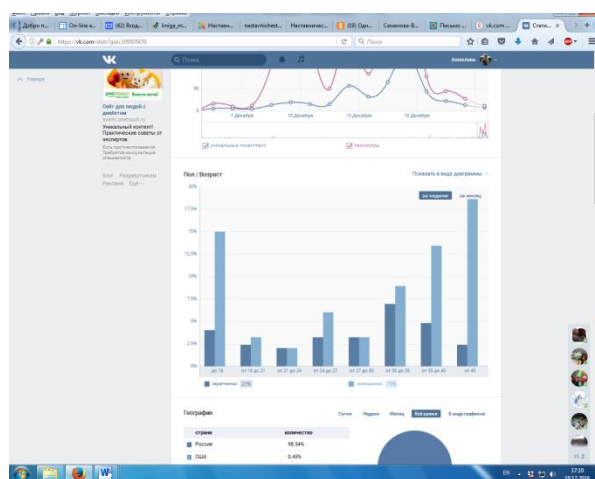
Добро п... | On-line a... | (62) Вход... | kniga_m... | Настави... | nastavnichest... | Наставничес... | (69) Одн... | Семенова-В... | Письма: ... | vk.com... | Стати...

https://vk.com/stats?gid=30905470

Поиск

Анжелика

Наверх

Сайт для людей с диабетом
Уникальный контент. Практические советы от экспертов.

Блог Разработчикам Реклама Ещё

50

7 Декабря 10 Декабря 13 Декабря 16 Декабря

уникальные посетители просмотры

Пол / Возраст

Показать в виде диаграммы

за неделю за месяц

20%
17.5%
15%
12.5%
10%
7.5%
5%
2.5%
0%

до 18 | от 18 до 21 | от 21 до 24 | от 24 до 27 | от 27 до 30 | от 30 до 35 | от 35 до 45 | от 45

мужчины 22%

женщины 78%

География

Сутки Неделя Месяц Всё время В виде графиков

| страна | количество |
|---|---|
| Россия | 96.94% |
| США | 0.45% |

EN 17:10